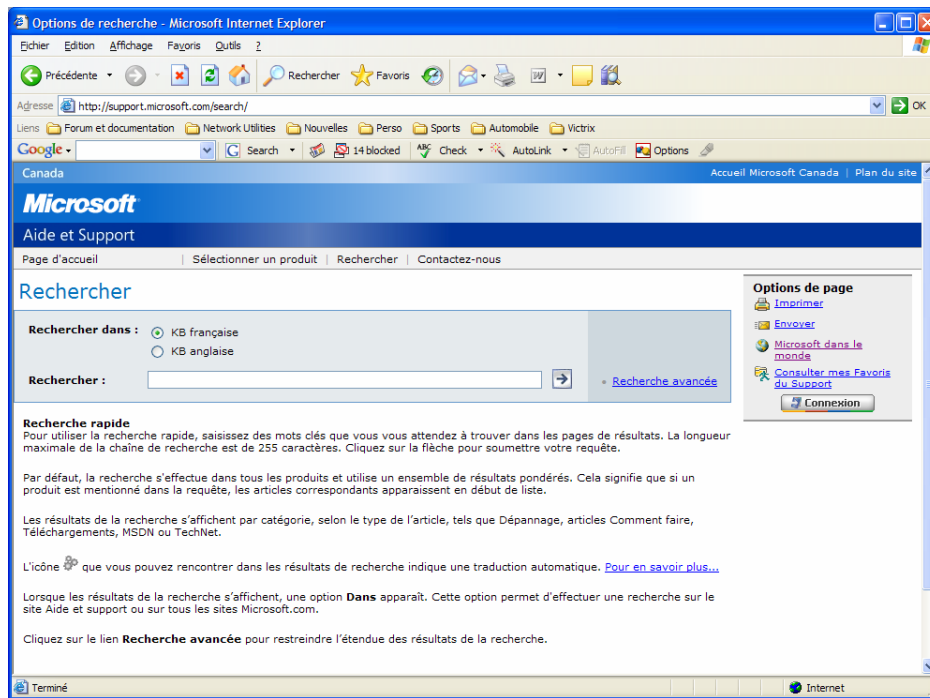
Options de recherche - Microsoft Internet Explorer

Fichier Edition Affichage Favoris Outils ?

Précédente Rechercher Favoris

Adresse http://support.microsoft.com/search/ OK

Liens Forum et documentation Network Utilities Nouvelles Perso Sports Automobile Victrix

Google Search 14 blocked Check AutoLink AutoFill Options

Canada Accueil Microsoft Canada | Plan du site

Microsoft

Aide et Support

Page d'accueil | Sélectionner un produit | Rechercher | Contactez-nous

Rechercher

Rechercher dans : KB française
KB anglaise

Rechercher :

Recherche avancée

Options de page
Imprimer
Envoyer
Microsoft dans le monde
Consulter mes Favoris du Support
Connexion

Recherche rapide
Pour utiliser la recherche rapide, saisissez des mots clés que vous vous attendez à trouver dans les pages de résultats. La longueur maximale de la chaîne de recherche est de 255 caractères. Cliquez sur la flèche pour soumettre votre requête.

Par défaut, la recherche s'effectue dans tous les produits et utilise un ensemble de résultats pondérés. Cela signifie que si un produit est mentionné dans la requête, les articles correspondants apparaissent en début de liste.

Les résultats de la recherche s'affichent par catégorie, selon le type de l'article, tels que Dépannage, articles Comment faire, Téléchargements, MSDN ou TechNet.

L'icône que vous pouvez rencontrer dans les résultats de recherche indique une traduction automatique. Pour en savoir plus...

Lorsque les résultats de la recherche s'affichent, une option Dans apparaît. Cette option permet d'effectuer une recherche sur le site Aide et support ou sur tous les sites Microsoft.com.

Cliquez sur le lien Recherche avancée pour restreindre l'étendue des résultats de la recherche.

Terminé Internet